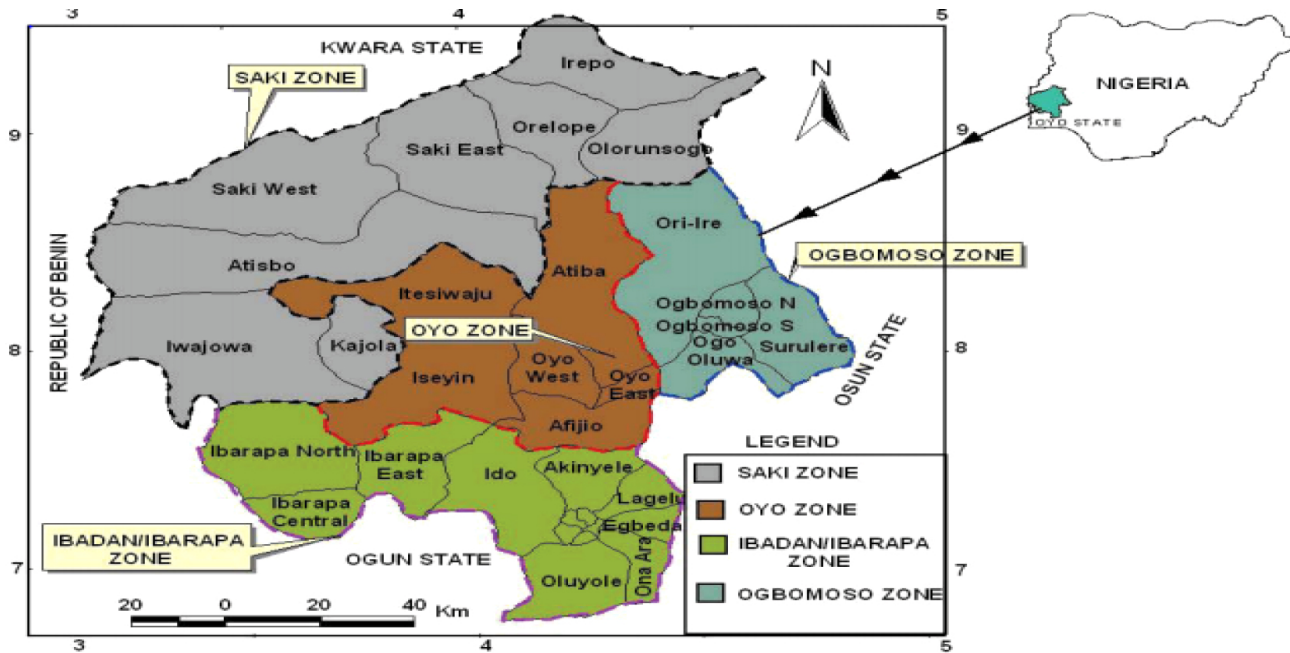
3
4
5
KWARA STATE
SAKI ZONE
Irepo
N
NIGERIA
9
Orelope
9
OYO STATE
Saki East
Olorunsogo
Saki West
Ori-Ire
REPUBLIC OF BENIN
OGBOMOSO ZONE
Atisbo
Atiba
Itesiwaju
Ogbomoso N
Ogbomoso S
OYO ZONE
OSUN STATE
8
Iwajowa
Kajola
Ogo Oluwa
Surulere
8
Oyo West
Oyo East
Iseyin
Afijio
LEGEND
Ibarapa North
Ibarapa East
Ido
Akinyele
SAKI ZONE
Lagelu
OYO ZONE
Ibarapa Central
Egbeda
IBADAN/IBARAPA ZONE
IBADAN/IBARAPA ZONE
Ona Ara
OGUN STATE
7
Oluyole
7
OGBOMOSO ZONE
20
0
20
40
Km
3
4
5